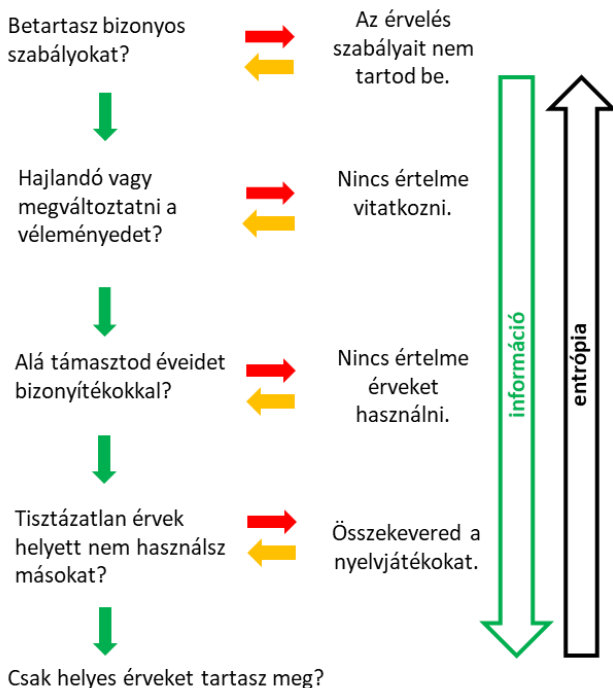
Betartasz bizonyos szabályokat?

Az érvelés szabályait nem tartod be.

Hajlandó vagy megváltoztatni a véleményedet?

Nincs értelme vitatkozni.

Alá támasztod éveidet bizonyítékokkal?

Nincs értelme érveket használni.

Tisztázatlan érvek helyett nem használsz másokat?

Összekevered a nyelvjátékokat.

Csak helyes érveket tartasz meg?

információ

entrópia